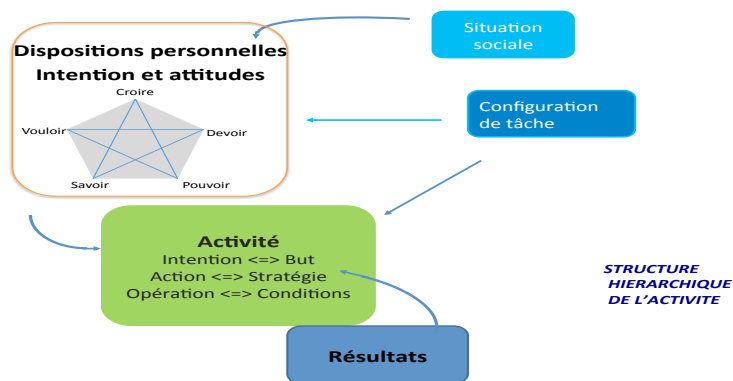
Dispositions personnelles
Intention et attitudes

Croire
Vouloir
Devoir
Savoir
Pouvoir

Situation sociale

Configuration de tâche

Activité
Intention <=> But
Action <=> Stratégie
Opération <=> Conditions

STRUCTURE HIERARCHIQUE DE L'ACTIVITE

Résultats